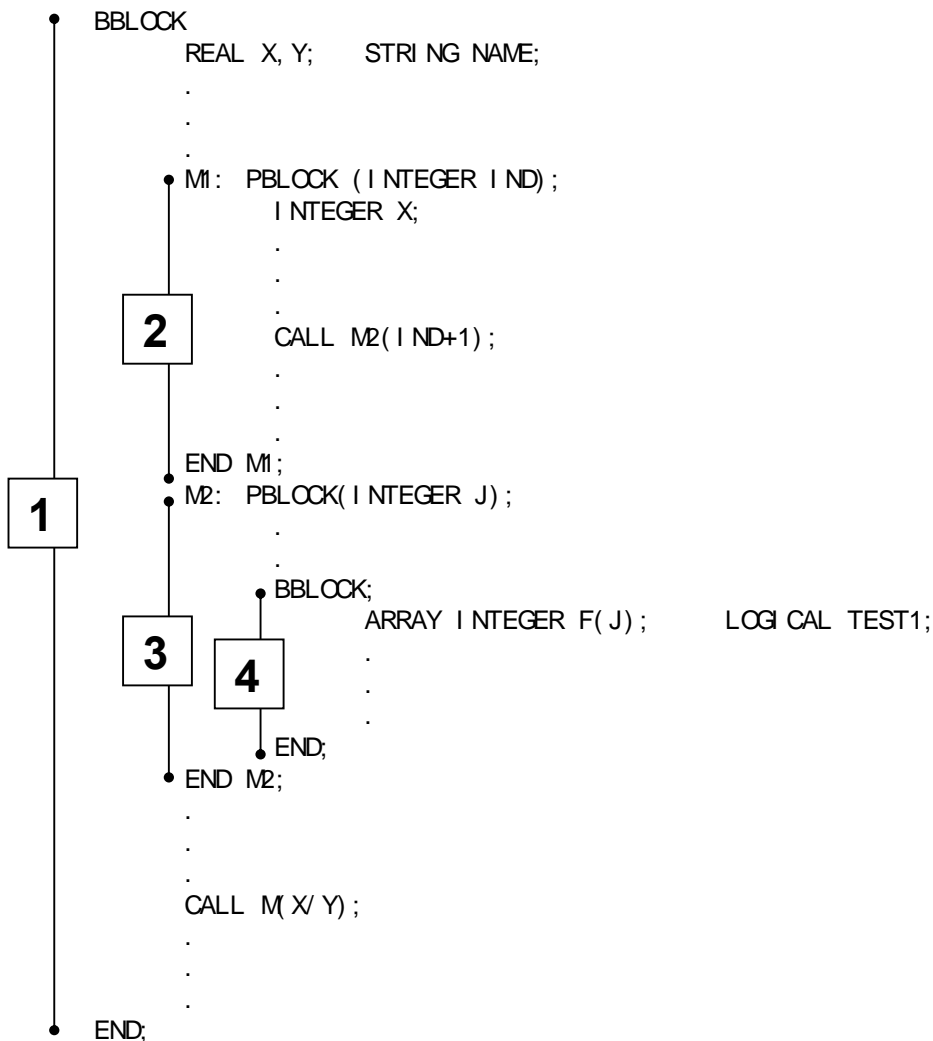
BBLOCK
REAL X, Y; STRING NAME;
.
.
.
M1: PBLOCK (INTEGER IND);
INTEGER X;
.
.
.
CALL M2(IND+1);
.
.
.
END M1;
M2: PBLOCK(INTEGER J);
.
.
BBLOCK;
ARRAY INTEGER F(J); LOGICAL TEST1;
.
.
.
END;
END M2;
.
.
.
CALL M(X/Y);
.
.
.
END;

2

1

3

4